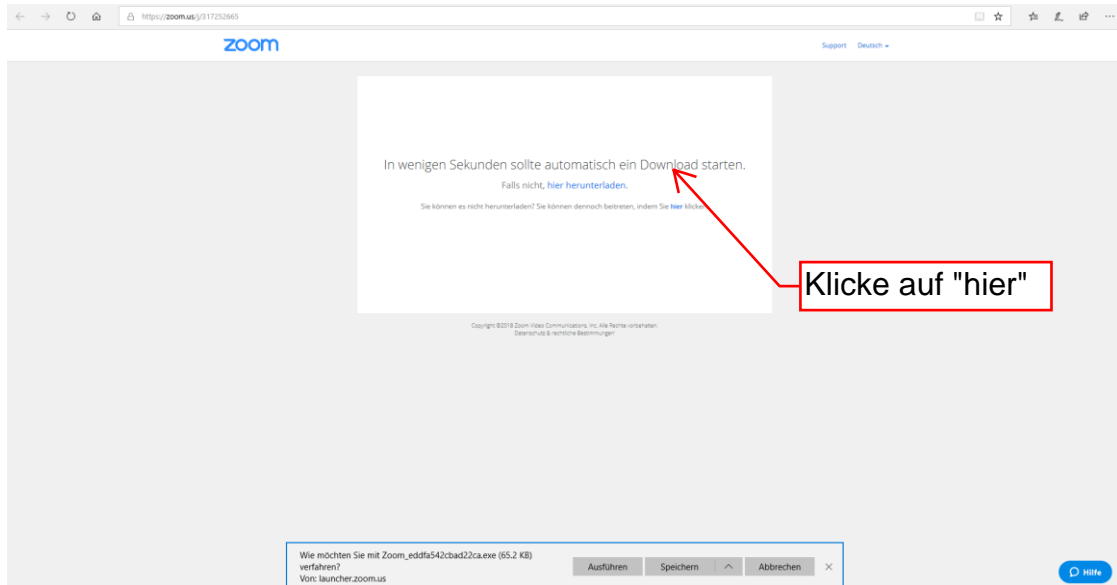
https://zoom.us/j/317252665

zoom

Support Deutsch

In wenigen Sekunden sollte automatisch ein Download starten.

Falls nicht, hier herunterladen.

Sie können es nicht herunterladen? Sie können dennoch beitreten, indem Sie hier klicken.

Klicke auf "hier"

Copyright ©2018 Zoom Video Communications, Inc. Alle Rechte vorbehalten.
Datenschutz & rechtliche Bestimmungen

Wie möchten Sie mit Zoom_eddfa542cbad22ca.exe (65.2 KB) verfahren?
Von: launcher.zoom.us

Ausführen Speichern Abbrechen

Hilfe